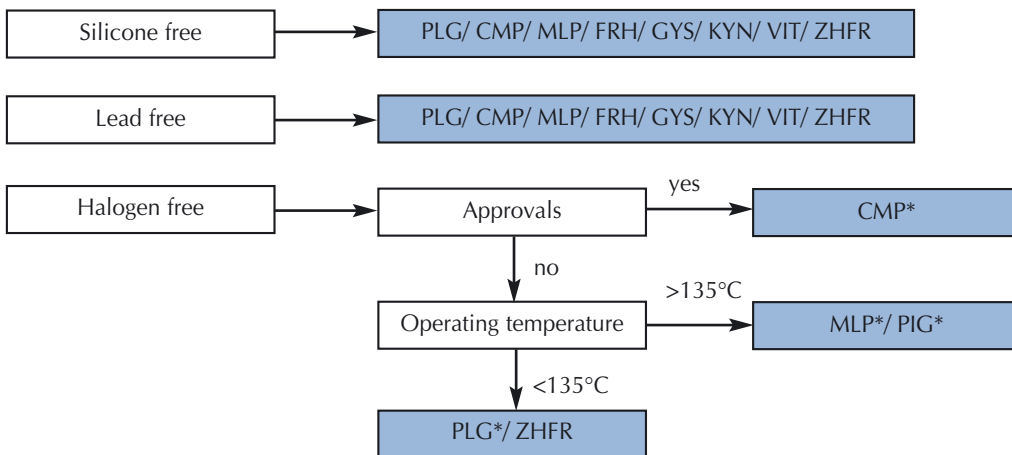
Silicone free

PLG/ CMP/ MLP/ FRH/ GYS/ KYN/ VIT/ ZHFR

Lead free

PLG/ CMP/ MLP/ FRH/ GYS/ KYN/ VIT/ ZHFR

Halogen free

Approvals

yes

CMP*

no

Operating temperature

>135°C

MLP*/ PIG*

<135°C

PLG*/ ZHFR